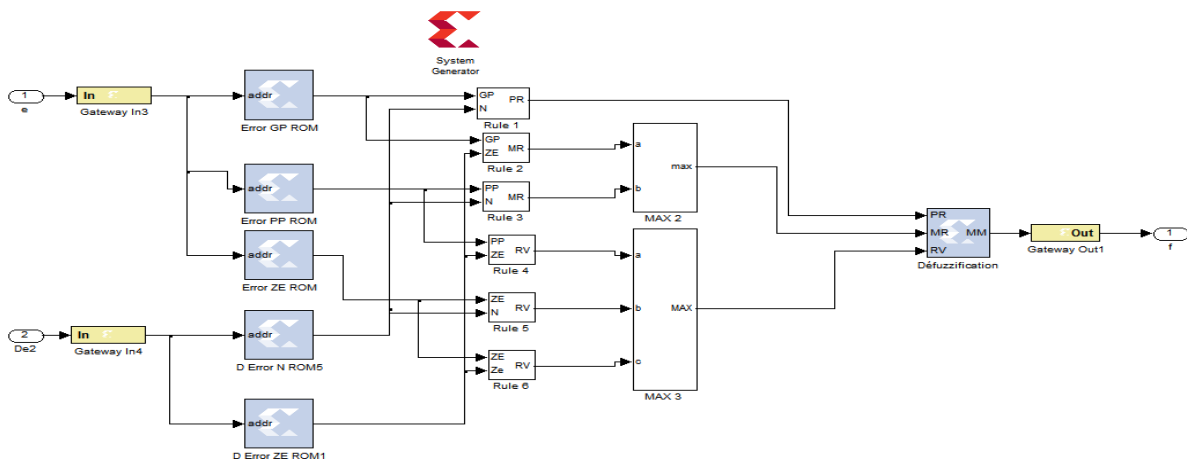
System Generator

1
e

In
Gateway In3

addr
Error GP ROM

GP
N
PR
Rule 1

GP
ZE
MR
Rule 2

PP
N
MR
Rule 3

a
b
max
MAX 2

addr
Error PP ROM

addr
Error ZE ROM

PP
ZE
RV
Rule 4

ZE
N
RV
Rule 5

ZE
Ze
RV
Rule 6

a
b
c
MAX
MAX 3

PR
MR
RV
MM
Défuzzification

Out
Gateway Out1

1
f

2
De2

In
Gateway In4

addr
D Error N ROM5

addr
D Error ZE ROM1